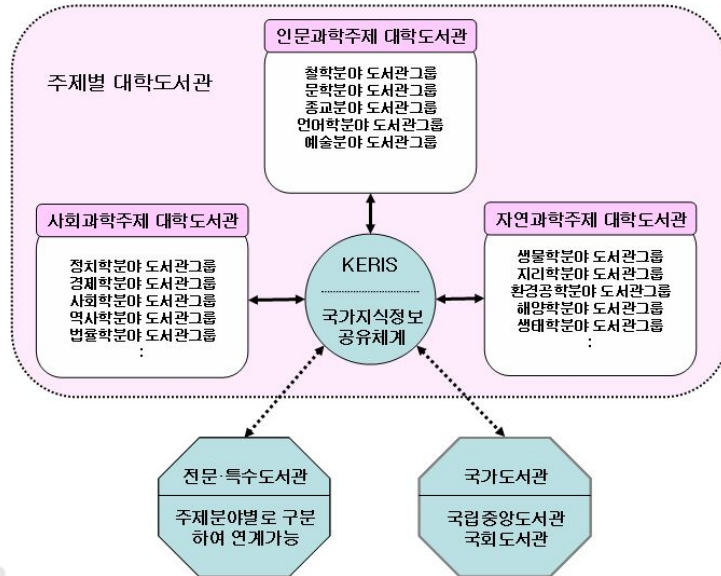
주제별 대학도서관

인문과학주제 대학도서관

철학분야 도서관그룹
문학분야 도서관그룹
종교분야 도서관그룹
언어학분야 도서관그룹
예술분야 도서관그룹

사회과학주제 대학도서관

정치학분야 도서관그룹
경제학분야 도서관그룹
사회학분야 도서관그룹
역사학분야 도서관그룹
법률학분야 도서관그룹
:

KERIS

국가지식정보 공유체계

자연과학주제 대학도서관

생물학분야 도서관그룹
지리학분야 도서관그룹
환경공학분야 도서관그룹
해양학분야 도서관그룹
생태학분야 도서관그룹
:

전문·특수도서관

주제분야별로 구분하여 연계가능

국가도서관

국립중앙도서관
국회도서관